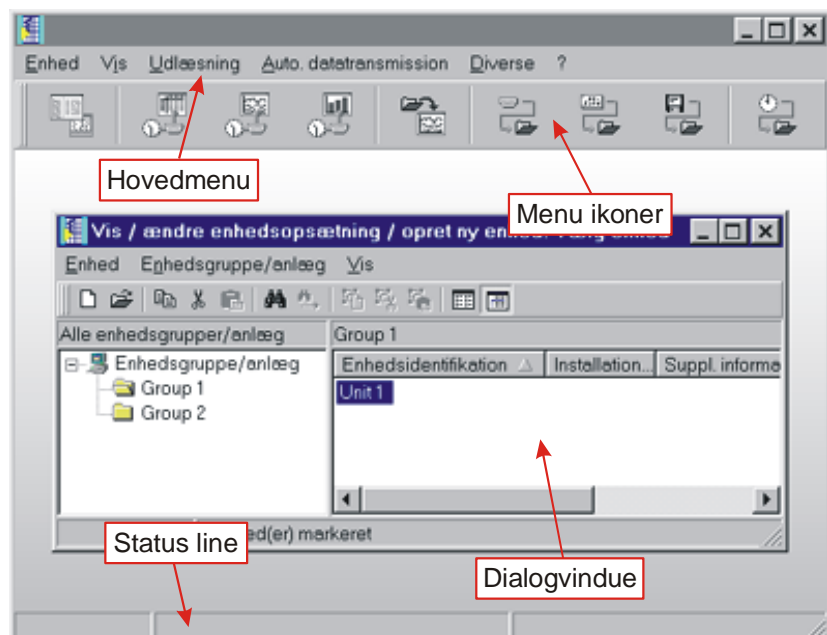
Enhed Vis Udlæsning Auto. datatransmission Diverse ?

Hovedmenu

Menu ikoner

Vis / ændre enhedsopsætning / opret ny en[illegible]

Enhed Enhedsgruppe/anlæg Vis

Alle enhedsgrupper/anlæg

Group 1

Enhedsgruppe/anlæg

Group 1

Group 2

| Enhedsidentifikation | Installation... | Suppl. informe |
|---|---|---|
| Unit 1 | | |

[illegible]ed(er) markeret

Status line

Dialogvindue